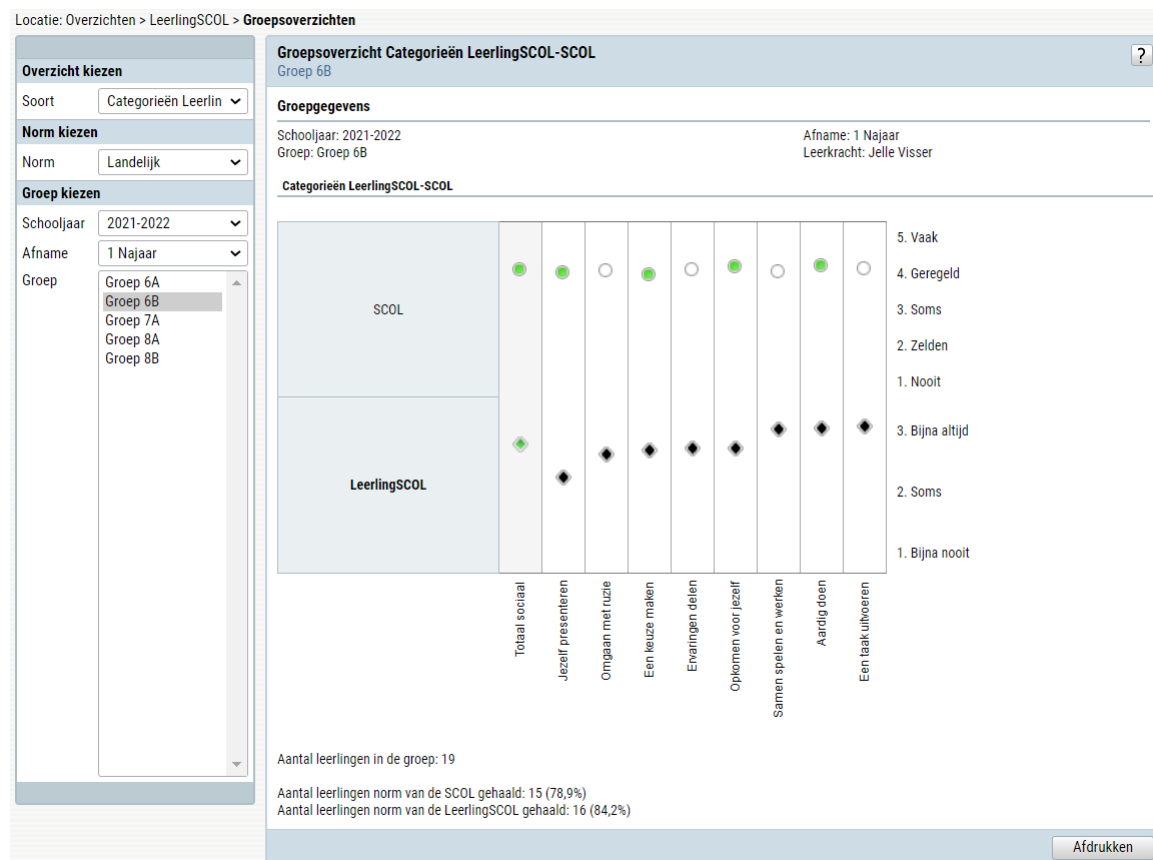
Locatie: Overzichten > LeerlingSCOL > **Groepsoverzichten**

**Overzicht kiezen**

Soort: Categorieën Leerlin

**Norm kiezen**

Norm: Landelijk

**Groep kiezen**

Schooljaar: 2021-2022

Afname: 1 Najaar

Groep:
Groep 6A
Groep 6B
Groep 7A
Groep 8A
Groep 8B

**Groepsoverzicht Categorieën LeerlingSCOL-SCOL**
Groep 6B

?

**Groepgegevens**

Schooljaar: 2021-2022
Groep: Groep 6B

Afname: 1 Najaar
Leerkracht: Jelle Visser

**Categorieën LeerlingSCOL-SCOL**

SCOL

**LeerlingSCOL**

5. Vaak
4. Geregeld
3. Soms
2. Zelden
1. Nooit
3. Bijna altijd
2. Soms
1. Bijna nooit

Totaal sociaal
Jezelf presenteren
Omgaan met ruzie
Een keuze maken
Ervaringen delen
Opkomen voor jezelf
Samen spelen en werken
Aardig doen
Een taak uitvoeren

Aantal leerlingen in de groep: 19

Aantal leerlingen norm van de SCOL gehaald: 15 (78,9%)
Aantal leerlingen norm van de LeerlingSCOL gehaald: 16 (84,2%)

Afdrukken